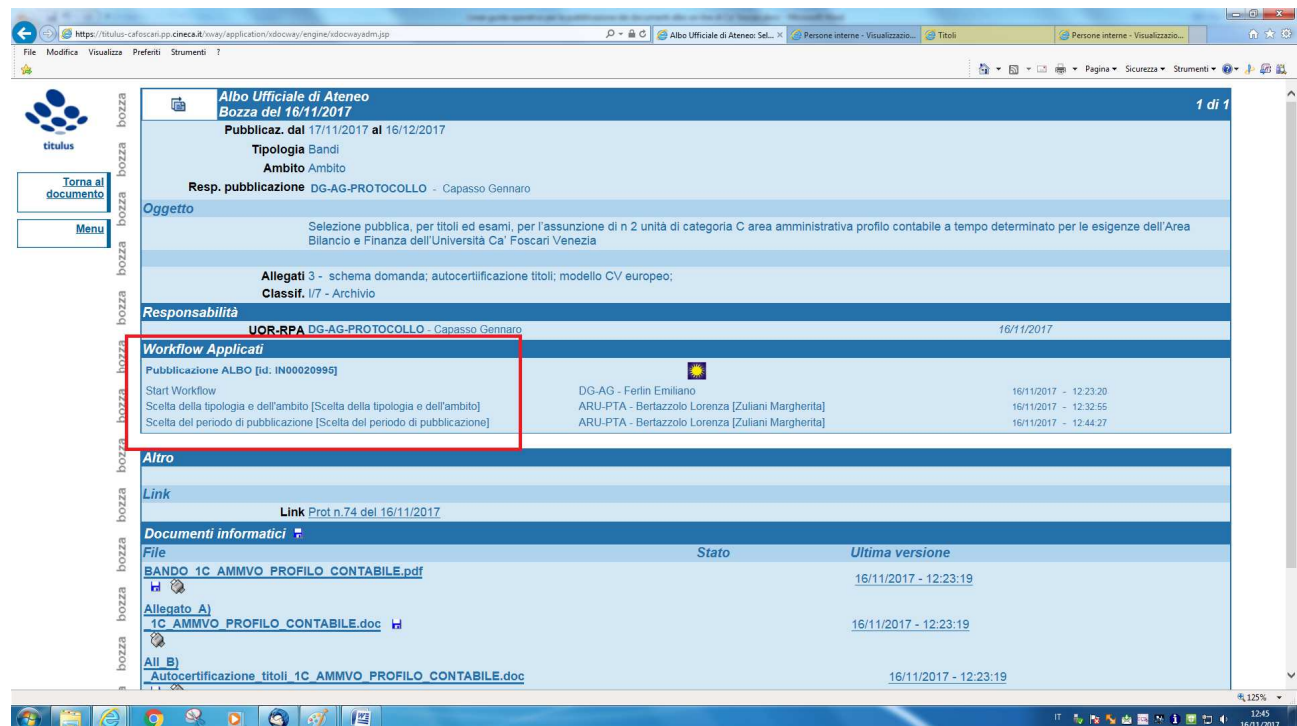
https://titulus-cafoscari.pp.cineca.it/xway/application/xdocway/engine/xdocwayadm.jsp
Albo Ufficiale di Ateneo: Sel... ×
Persone interne - Visualizzazio...
Titoli
Persone interne - Visualizzazio...

File Modifica Visualizza Preferiti Strumenti ?

Pagina ▾ Sicurezza ▾ Strumenti ▾

titulus

Torna al documento

Menu

bozza bozza bozza bozza bozza bozza bozza bozza bozza bozza bozza bozza

Albo Ufficiale di Ateneo
Bozza del 16/11/2017

1 di 1

Pubblicaz. dal 17/11/2017 al 16/12/2017
Tipologia Bandi
Ambito Ambito
Resp. pubblicazione DG-AG-PROTOCOLLO - Capasso Gennaro

Oggetto

Selezione pubblica, per titoli ed esami, per l'assunzione di n 2 unità di categoria C area amministrativa profilo contabile a tempo determinato per le esigenze dell'Area Bilancio e Finanza dell'Università Ca' Foscari Venezia

Allegati 3 - schema domanda; autocertificazione titoli; modello CV europeo;
Classif. I/7 - Archivio

Responsabilità

UOR-RPA DG-AG-PROTOCOLLO - Capasso Gennaro 16/11/2017

Workflow Applicati

Pubblicazione ALBO [id: IN00020995]

| | | |
|---|---|---|
| Start Workflow | DG-AG - Ferlin Emiliano | 16/11/2017 - 12:23:20 |
| Scelta della tipologia e dell'ambito [Scelta della tipologia e dell'ambito] | ARU-PTA - Bertazzolo Lorenza [Zuliani Margherita] | 16/11/2017 - 12:32:55 |
| Scelta del periodo di pubblicazione [Scelta del periodo di pubblicazione] | ARU-PTA - Bertazzolo Lorenza [Zuliani Margherita] | 16/11/2017 - 12:44:27 |

Altro

Link

Link Prot n.74 del 16/11/2017

Documenti informatici

| File | Stato | Ultima versione |
|---|---|---|
| BANDO_1C_AMMVO_PROFILO_CONTABILE.pdf | | 16/11/2017 - 12:23:19 |
| Allegato_A)_1C_AMMVO_PROFILO_CONTABILE.doc | | 16/11/2017 - 12:23:19 |
| All_B)_Autocertificazione_titoli_1C_AMMVO_PROFILO_CONTABILE.doc | | 16/11/2017 - 12:23:19 |

125%

IT 12:45 16/11/2017